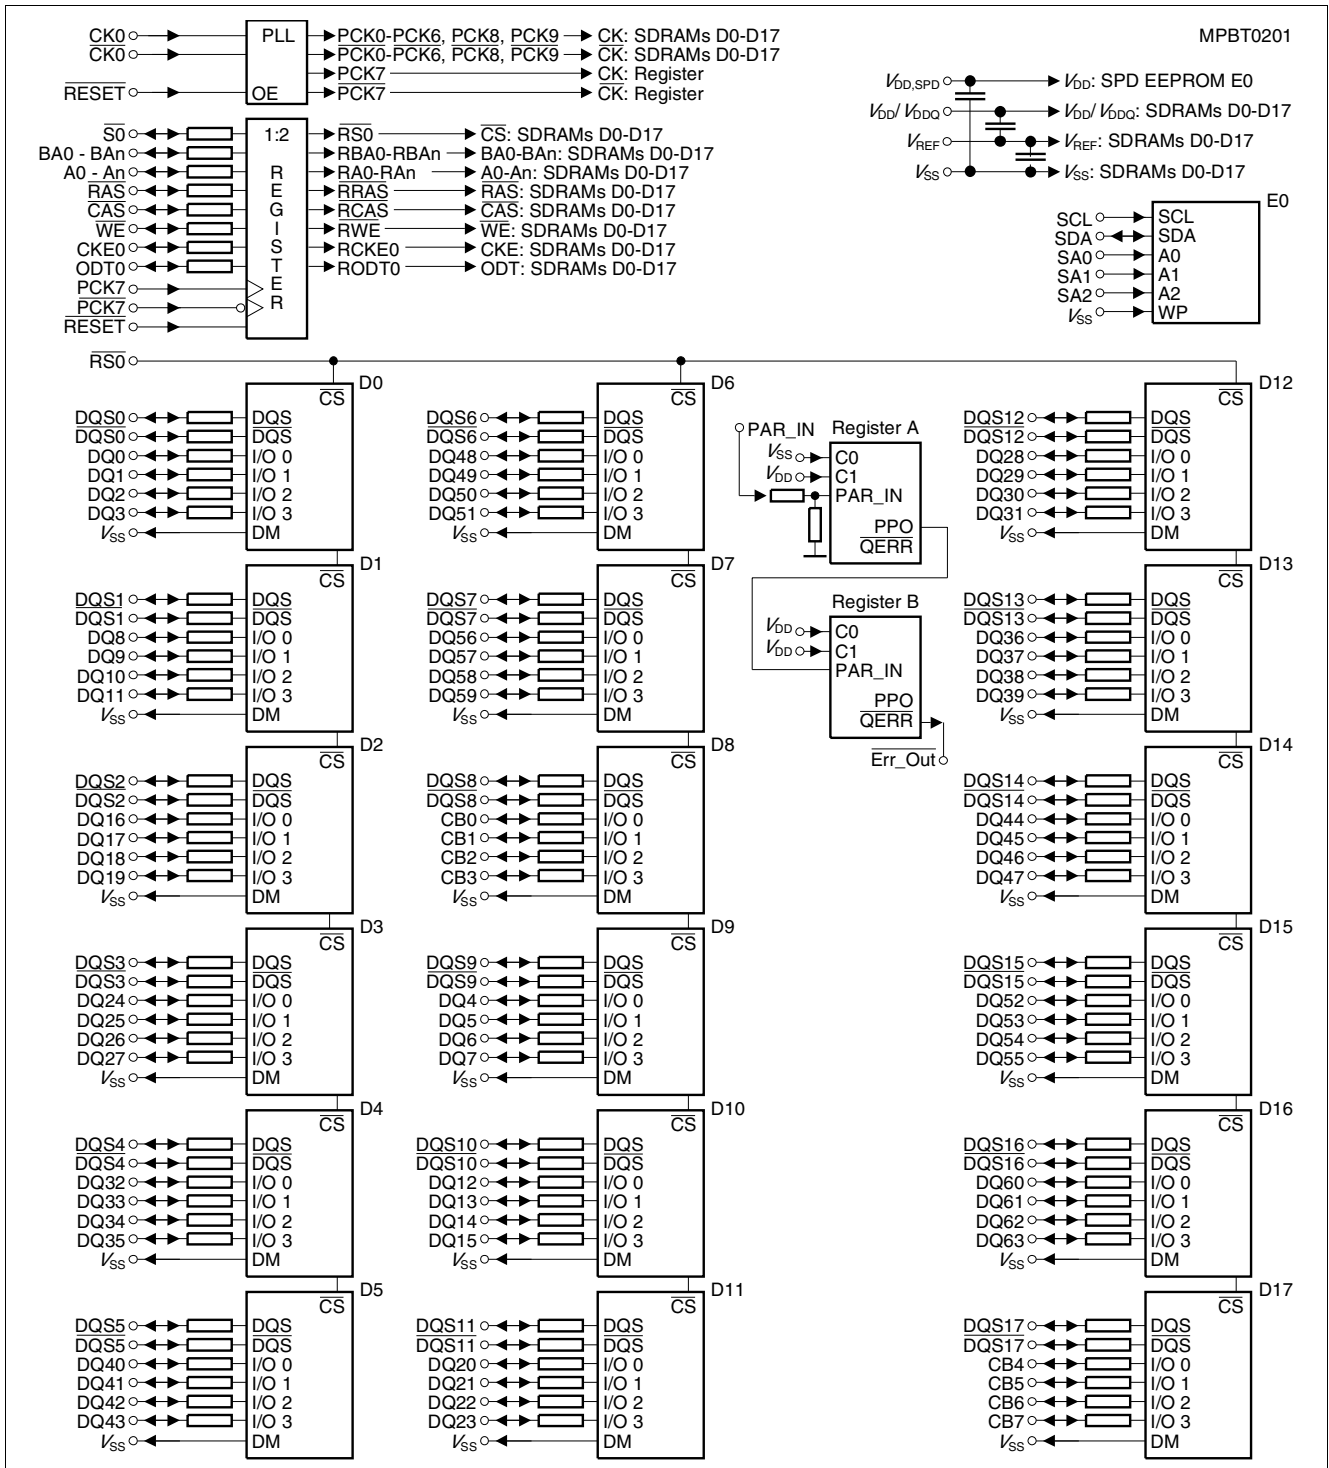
MPBT0201

CK0
$\overline{CK0}$
$\overline{RESET}$

PLL
OE

PCK0-PCK6, PCK8, PCK9 → CK: SDRAMs D0-D17
$\overline{PCK0}$-$\overline{PCK6}$, $\overline{PCK8}$, $\overline{PCK9}$ → $\overline{CK}$: SDRAMs D0-D17
PCK7 → CK: Register
$\overline{PCK7}$ → $\overline{CK}$: Register

$V_{DD,SPD}$ → $V_{DD}$: SPD EEPROM E0
$V_{DD}$/ $V_{DDQ}$ → $V_{DD}$/ $V_{DDQ}$: SDRAMs D0-D17
$V_{REF}$ → $V_{REF}$: SDRAMs D0-D17
$V_{SS}$ → $V_{SS}$: SDRAMs D0-D17

$\overline{S0}$
BA0 - BAn
A0 - An
$\overline{RAS}$
$\overline{CAS}$
$\overline{WE}$
CKE0
ODT0
PCK7
$\overline{PCK7}$
$\overline{RESET}$

1:2
REGISTER

$\overline{RS0}$ → $\overline{CS}$: SDRAMs D0-D17
RBA0-RBAn → BA0-BAn: SDRAMs D0-D17
RA0-RAn → A0-An: SDRAMs D0-D17
$\overline{RRAS}$ → $\overline{RAS}$: SDRAMs D0-D17
$\overline{RCAS}$ → $\overline{CAS}$: SDRAMs D0-D17
$\overline{RWE}$ → $\overline{WE}$: SDRAMs D0-D17
RCKE0 → CKE: SDRAMs D0-D17
RODT0 → ODT: SDRAMs D0-D17

E0
SCL SCL
SDA SDA
SA0 A0
SA1 A1
SA2 A2
$V_{SS}$ WP

$\overline{RS0}$

D0: DQS0, $\overline{DQS0}$, DQ0, DQ1, DQ2, DQ3, $V_{SS}$ — $\overline{CS}$, DQS, $\overline{DQS}$, I/O 0, I/O 1, I/O 2, I/O 3, DM
D1: DQS1, $\overline{DQS1}$, DQ8, DQ9, DQ10, DQ11, $V_{SS}$ — $\overline{CS}$, DQS, $\overline{DQS}$, I/O 0, I/O 1, I/O 2, I/O 3, DM
D2: DQS2, $\overline{DQS2}$, DQ16, DQ17, DQ18, DQ19, $V_{SS}$ — $\overline{CS}$, DQS, $\overline{DQS}$, I/O 0, I/O 1, I/O 2, I/O 3, DM
D3: DQS3, $\overline{DQS3}$, DQ24, DQ25, DQ26, DQ27, $V_{SS}$ — $\overline{CS}$, DQS, $\overline{DQS}$, I/O 0, I/O 1, I/O 2, I/O 3, DM
D4: DQS4, $\overline{DQS4}$, DQ32, DQ33, DQ34, DQ35, $V_{SS}$ — $\overline{CS}$, DQS, $\overline{DQS}$, I/O 0, I/O 1, I/O 2, I/O 3, DM
D5: DQS5, $\overline{DQS5}$, DQ40, DQ41, DQ42, DQ43, $V_{SS}$ — $\overline{CS}$, DQS, $\overline{DQS}$, I/O 0, I/O 1, I/O 2, I/O 3, DM

D6: DQS6, $\overline{DQS6}$, DQ48, DQ49, DQ50, DQ51, $V_{SS}$ — $\overline{CS}$, DQS, $\overline{DQS}$, I/O 0, I/O 1, I/O 2, I/O 3, DM
D7: DQS7, $\overline{DQS7}$, DQ56, DQ57, DQ58, DQ59, $V_{SS}$ — $\overline{CS}$, DQS, $\overline{DQS}$, I/O 0, I/O 1, I/O 2, I/O 3, DM
D8: DQS8, $\overline{DQS8}$, CB0, CB1, CB2, CB3, $V_{SS}$ — $\overline{CS}$, DQS, $\overline{DQS}$, I/O 0, I/O 1, I/O 2, I/O 3, DM
D9: DQS9, $\overline{DQS9}$, DQ4, DQ5, DQ6, DQ7, $V_{SS}$ — $\overline{CS}$, DQS, $\overline{DQS}$, I/O 0, I/O 1, I/O 2, I/O 3, DM
D10: DQS10, $\overline{DQS10}$, DQ12, DQ13, DQ14, DQ15, $V_{SS}$ — $\overline{CS}$, DQS, $\overline{DQS}$, I/O 0, I/O 1, I/O 2, I/O 3, DM
D11: DQS11, $\overline{DQS11}$, DQ20, DQ21, DQ22, DQ23, $V_{SS}$ — $\overline{CS}$, DQS, $\overline{DQS}$, I/O 0, I/O 1, I/O 2, I/O 3, DM

PAR_IN
Register A
$V_{SS}$ C0
$V_{DD}$ C1
PAR_IN
PPO
$\overline{QERR}$

Register B
$V_{DD}$ C0
$V_{DD}$ C1
PAR_IN
PPO
$\overline{QERR}$
$\overline{Err\_Out}$

D12: DQS12, $\overline{DQS12}$, DQ28, DQ29, DQ30, DQ31, $V_{SS}$ — $\overline{CS}$, DQS, $\overline{DQS}$, I/O 0, I/O 1, I/O 2, I/O 3, DM
D13: DQS13, $\overline{DQS13}$, DQ36, DQ37, DQ38, DQ39, $V_{SS}$ — $\overline{CS}$, DQS, $\overline{DQS}$, I/O 0, I/O 1, I/O 2, I/O 3, DM
D14: DQS14, $\overline{DQS14}$, DQ44, DQ45, DQ46, DQ47, $V_{SS}$ — $\overline{CS}$, DQS, $\overline{DQS}$, I/O 0, I/O 1, I/O 2, I/O 3, DM
D15: DQS15, $\overline{DQS15}$, DQ52, DQ53, DQ54, DQ55, $V_{SS}$ — $\overline{CS}$, DQS, $\overline{DQS}$, I/O 0, I/O 1, I/O 2, I/O 3, DM
D16: DQS16, $\overline{DQS16}$, DQ60, DQ61, DQ62, DQ63, $V_{SS}$ — $\overline{CS}$, DQS, $\overline{DQS}$, I/O 0, I/O 1, I/O 2, I/O 3, DM
D17: DQS17, $\overline{DQS17}$, CB4, CB5, CB6, CB7, $V_{SS}$ — $\overline{CS}$, DQS, $\overline{DQS}$, I/O 0, I/O 1, I/O 2, I/O 3, DM